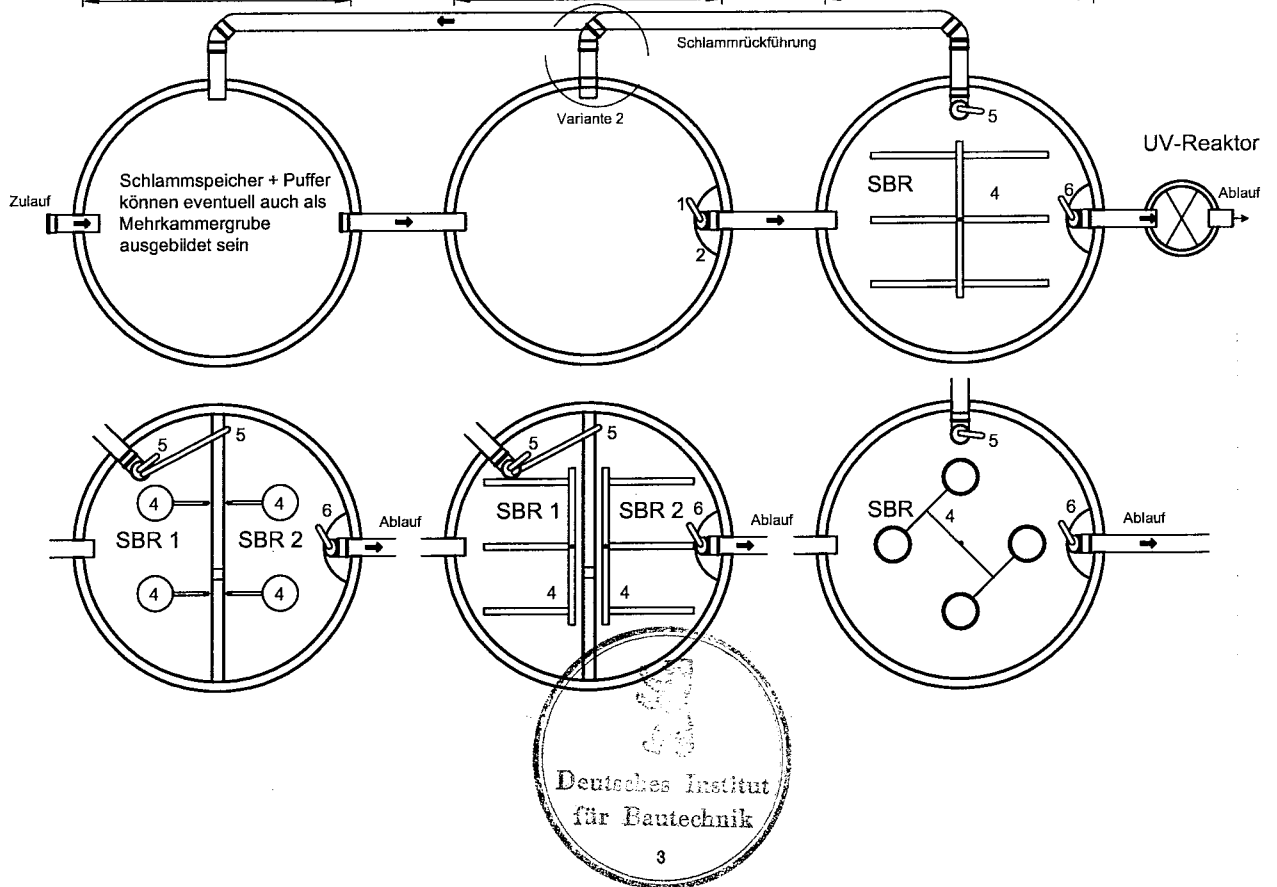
Schlammrückführung

Variante 2

5

UV-Reaktor

Zulauf

Schlammspeicher + Puffer können eventuell auch als Mehrkammergrube ausgebildet sein

1

2

SBR

4

6

Ablauf

5

5

4

4

SBR 1

SBR 2

6

Ablauf

4

4

5

5

SBR 1

SBR 2

6

Ablauf

4

4

5

SBR

4

6

Ablauf

Deutsches Institut für Bautechnik

3